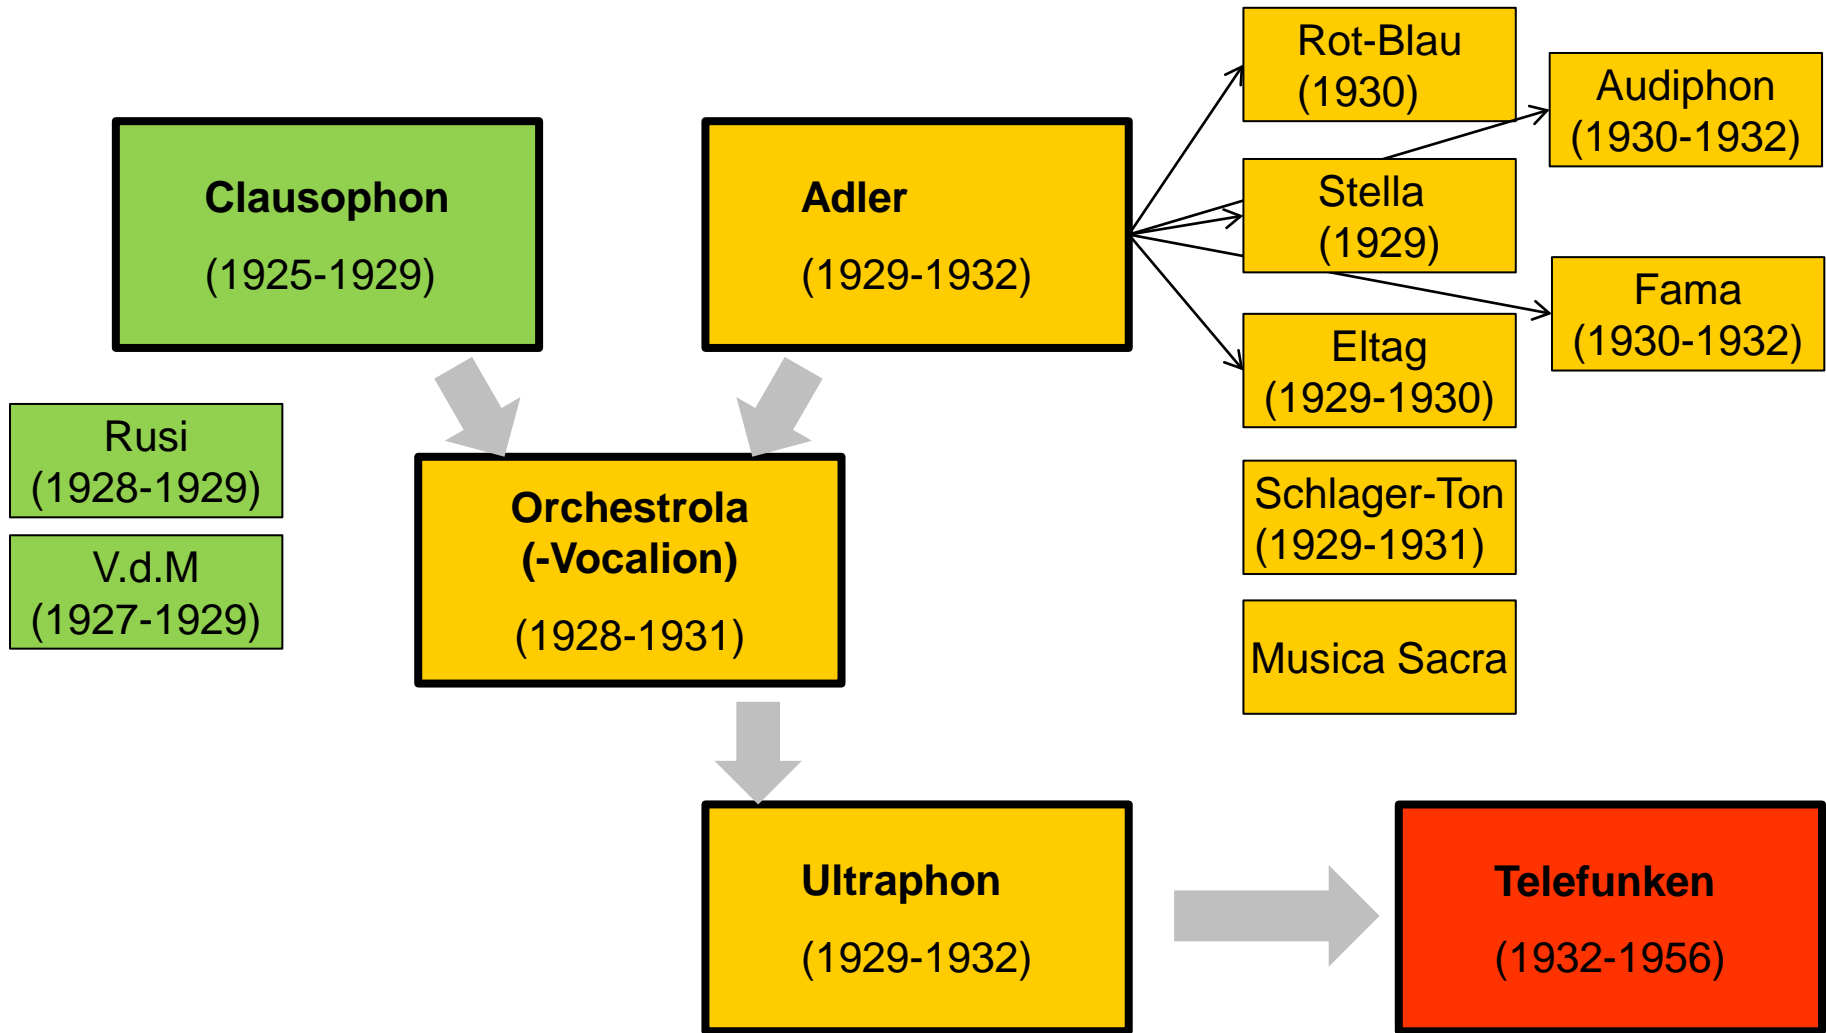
Clausophon
(1925-1929)

Adler
(1929-1932)

Rot-Blau
(1930)

Audiphon
(1930-1932)

Stella
(1929)

Fama
(1930-1932)

Eltag
(1929-1930)

Rusi
(1928-1929)

V.d.M
(1927-1929)

Orchestrola
(-Vocalion)
(1928-1931)

Schlager-Ton
(1929-1931)

Musica Sacra

Ultraphon
(1929-1932)

Telefunken
(1932-1956)